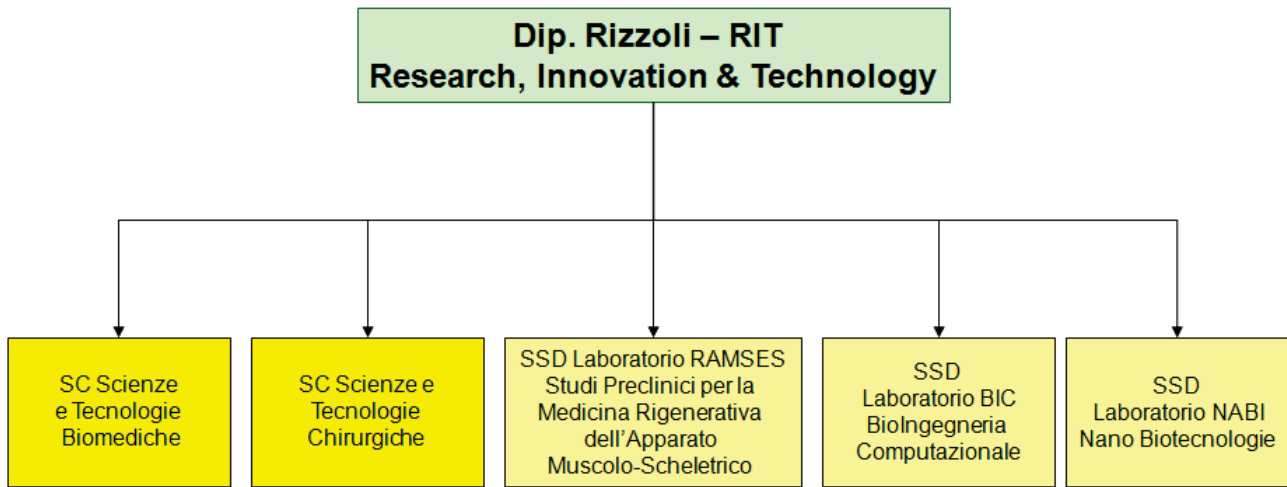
Dip. Rizzoli – RIT
Research, Innovation & Technology

SC Scienze e Tecnologie Biomediche

SC Scienze e Tecnologie Chirurgiche

SSD Laboratorio RAMSES Studi Preclinici per la Medicina Rigenerativa dell'Apparato Muscolo-Scheletrico

SSD Laboratorio BIC BioIngegneria Computazionale

SSD Laboratorio NABI Nano Biotecnologie